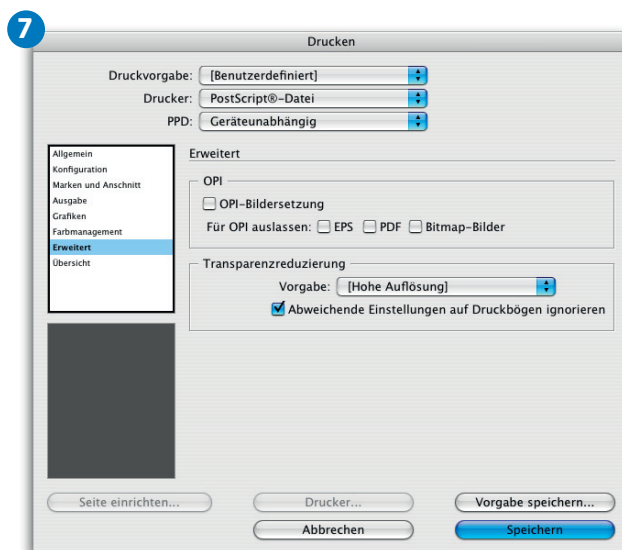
7

Drucken

Druckvorgabe: [Benutzerdefiniert]

Drucker: PostScript®-Datei

PPD: Geräteunabhängig

Allgemein
Konfiguration
Marken und Anschnitt
Ausgabe
Grafiken
Farbmanagement
Erweitert
Übersicht

Erweitert

OPI

OPI-Bildersetzung

Für OPI auslassen: EPS PDF Bitmap-Bilder

Transparenzreduzierung

Vorgabe: [Hohe Auflösung]

Abweichende Einstellungen auf Druckbögen ignorieren

Seite einrichten...

Drucker...

Vorgabe speichern...

Abbrechen

Speichern